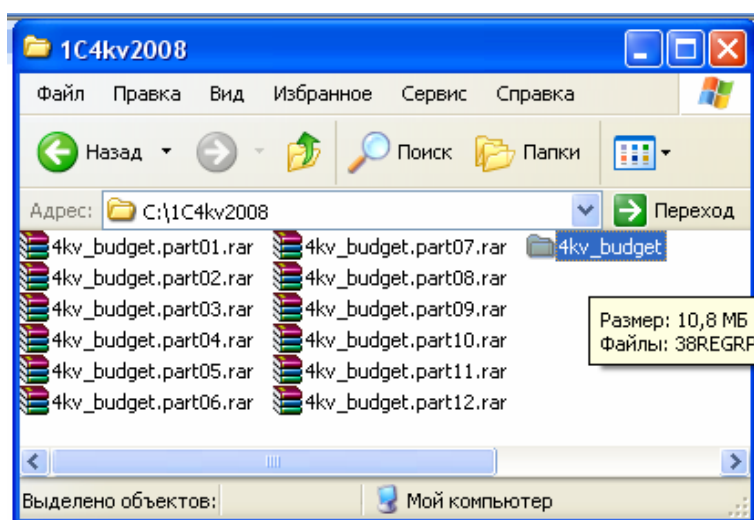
1C4kv2008

Файл Правка Вид Избранное Сервис Справка

Назад Поиск Папки

Адрес: C:\1C4kv2008 Переход

4kv_budget.part01.rar
4kv_budget.part02.rar
4kv_budget.part03.rar
4kv_budget.part04.rar
4kv_budget.part05.rar
4kv_budget.part06.rar
4kv_budget.part07.rar
4kv_budget.part08.rar
4kv_budget.part09.rar
4kv_budget.part10.rar
4kv_budget.part11.rar
4kv_budget.part12.rar
4kv_budget

Размер: 10,8 МБ
Файлы: 38REGRP

Выделено объектов: Мой компьютер